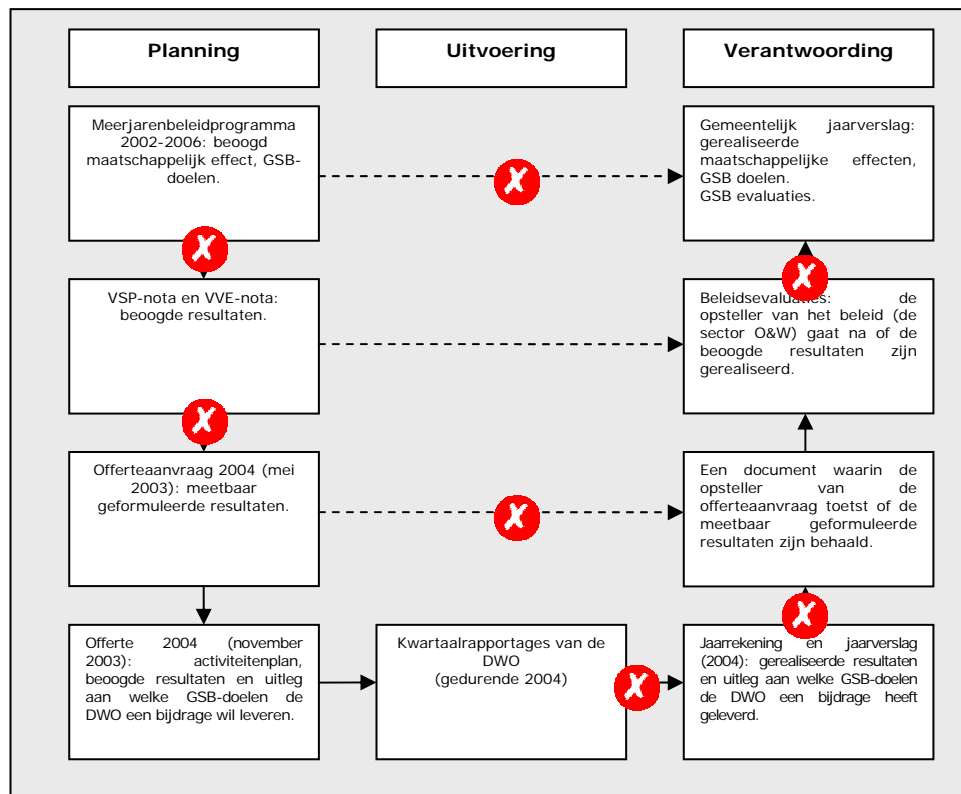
Planning

Uitvoering

Verantwoording

Meerjarenbeleidprogramma 2002-2006: beoogd maatschappelijk effect, GSB-doelen.

Gemeentelijk jaarverslag: gerealiseerde maatschappelijke effecten, GSB doelen.
GSB evaluaties.

VSP-nota en VVE-nota: beoogde resultaten.

Beleidsevaluaties: de opsteller van het beleid (de sector O&W) gaat na of de beoogde resultaten zijn gerealiseerd.

Offerteaanvraag 2004 (mei 2003): meetbaar geformuleerde resultaten.

Een document waarin de opsteller van de offerteaanvraag toetst of de meetbaar geformuleerde resultaten zijn behaald.

Offerte 2004 (november 2003): activiteitenplan, beoogde resultaten en uitleg aan welke GSB-doelen de DWO een bijdrage wil leveren.

Kwartaalrapportages van de DWO
(gedurende 2004)

Jaarrekening en jaarverslag (2004): gerealiseerde resultaten en uitleg aan welke GSB-doelen de DWO een bijdrage heeft geleverd.